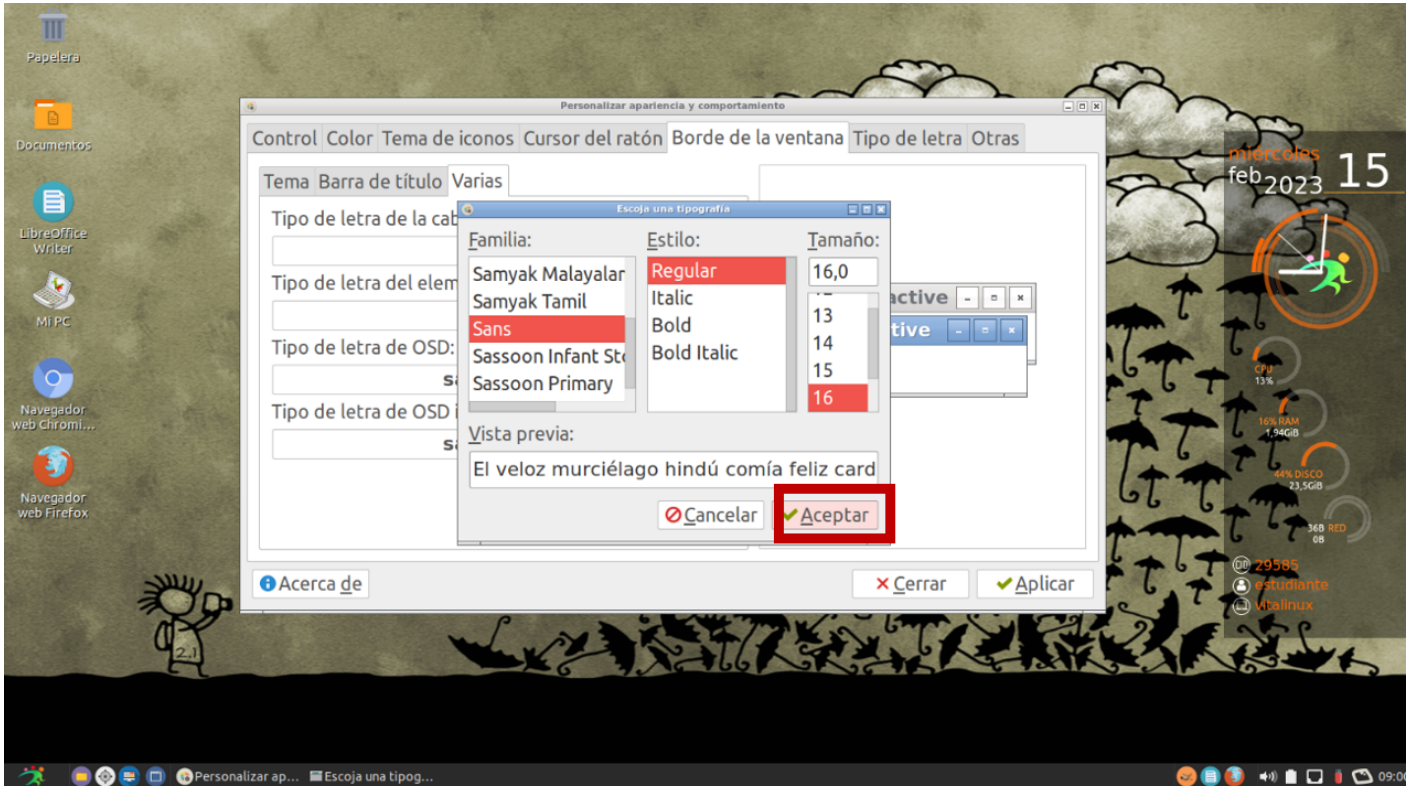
Papelera

Documentos

LibreOffice Writer

Mi PC

Navegador web Chromi...

Navegador web Firefox

Personalizar apariencia y comportamiento

Control | Color | Tema de iconos | Cursor del ratón | Borde de la ventana | Tipo de letra | Otras

Tema | Barra de título | Varias

Tipo de letra de la cab

Tipo de letra del elem

Tipo de letra de OSD:

Tipo de letra de OSD i

Escoja una tipografía

Familia:
Samyak Malayalar
Samyak Tamil
Sans
Sassoon Infant St
Sassoon Primary

Estilo:
Regular
Italic
Bold
Bold Italic

Tamaño:
16,0
13
14
15
16

Vista previa:
El veloz murciélago hindú comía feliz card

Cancelar
Aceptar

active
tive

Acerca de
Cerrar
Aplicar

miércoles
feb 2023
15

CPU 13%
16% RAM 1,94GiB
44% DISCO 23,5GiB
36B RED 0B

29585
estudiante
vitalinux

2.1

Personalizar ap...
Escoja una tipog...
09:00